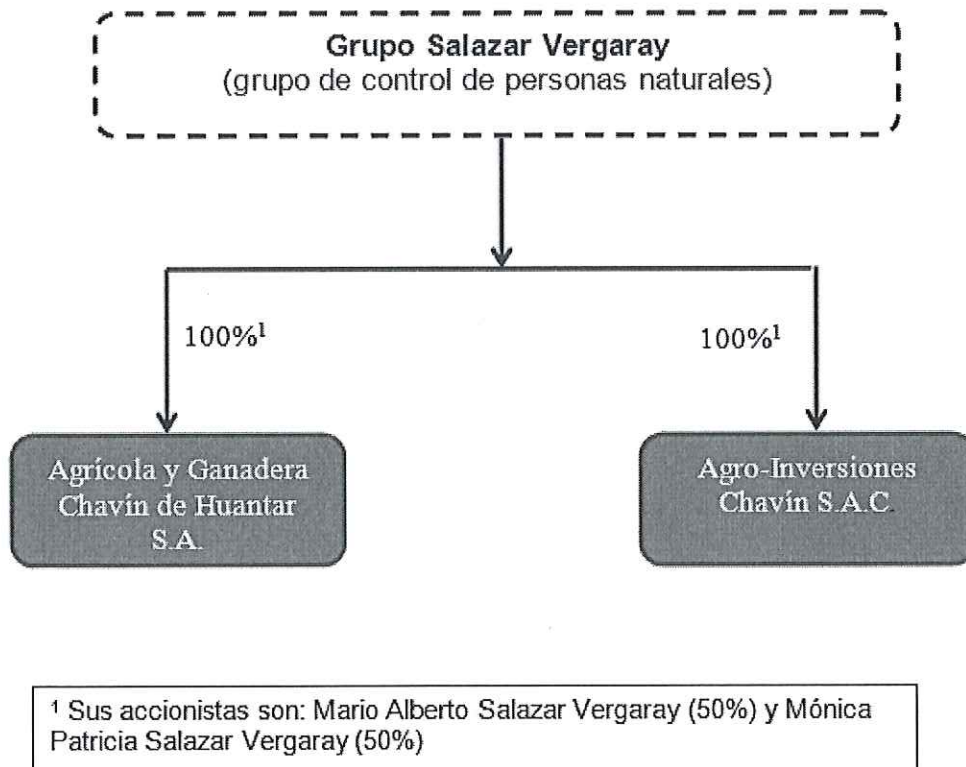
**Grupo Salazar Vergaray**
(grupo de control de personas naturales)

100%$^1$

100%$^1$

Agrícola y Ganadera Chavín de Huantar S.A.

Agro-Inversiones Chavín S.A.C.

$^1$ Sus accionistas son: Mario Alberto Salazar Vergaray (50%) y Mónica Patricia Salazar Vergaray (50%)